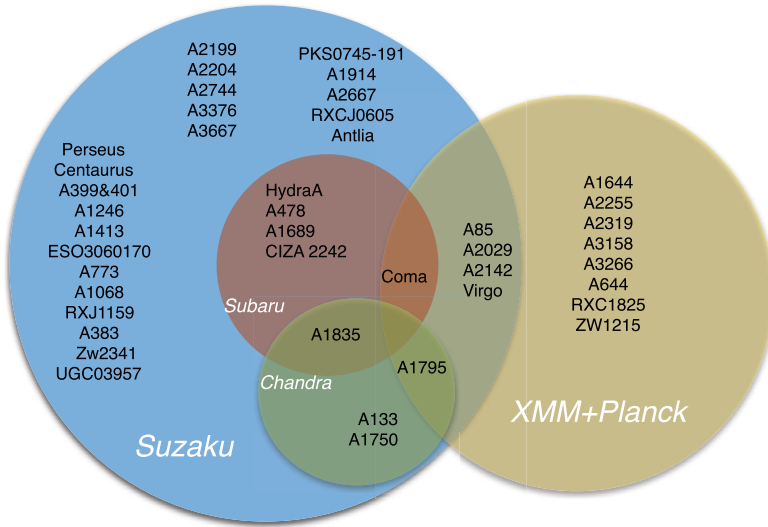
A2199
A2204
A2744
A3376
A3667

PKS0745-191
A1914
A2667
RXCJ0605
Antlia

Perseus
Centaurus
A399&401
A1246
A1413
ESO3060170
A773
A1068
RXJ1159
A383
Zw2341
UGC03957

HydraA
A478
A1689
CIZA 2242

Coma

A85
A2029
A2142
Virgo

A1644
A2255
A2319
A3158
A3266
A644
RXC1825
ZW1215

Subaru

A1835

Chandra

A1795

A133
A1750

Suzaku

XMM+Planck